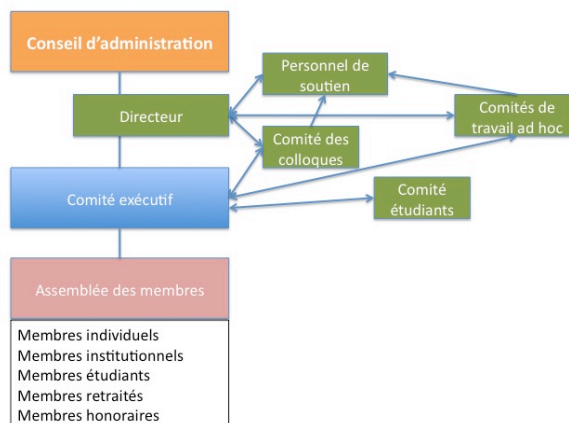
Conseil d'administration

Directeur

Personnel de soutien

Comités de travail ad hoc

Comité des colloques

Comité exécutif

Comité étudiants

Assemblée des membres

Membres individuels
Membres institutionnels
Membres étudiants
Membres retraités
Membres honoraires